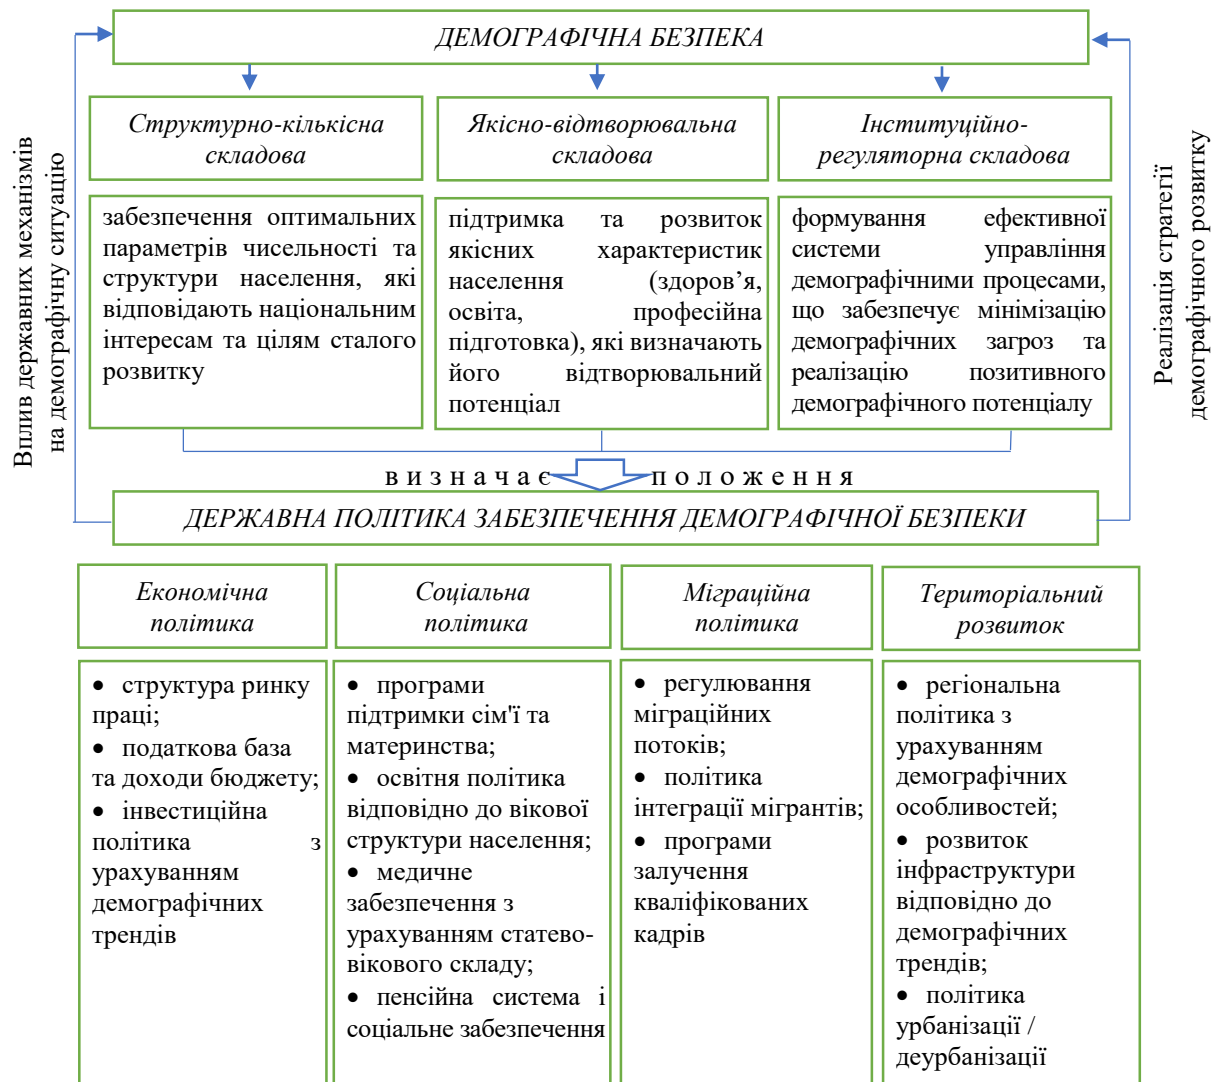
ДЕМОГРАФІЧНА БЕЗПЕКА

Вплив державних механізмів на демографічну ситуацію

Реалізація стратегії демографічного розвитку

Структурно-кількісна складова

Якісно-відтворювальна складова

Інституційно-регуляторна складова

забезпечення оптимальних параметрів чисельності та структури населення, які відповідають національним інтересам та цілям сталого розвитку

підтримка та розвиток якісних характеристик населення (здоров'я, освіта, професійна підготовка), які визначають його відтворювальний потенціал

формування ефективної системи управління демографічними процесами, що забезпечує мінімізацію демографічних загроз та реалізацію позитивного демографічного потенціалу

визначає положення

ДЕРЖАВНА ПОЛІТИКА ЗАБЕЗПЕЧЕННЯ ДЕМОГРАФІЧНОЇ БЕЗПЕКИ

Економічна політика

Соціальна політика

Міграційна політика

Територіальний розвиток

• структура ринку праці;
• податкова база та доходи бюджету;
• інвестиційна політика з урахуванням демографічних трендів

• програми підтримки сім'ї та материнства;
• освітня політика відповідно до вікової структури населення;
• медичне забезпечення з урахуванням статево-вікового складу;
• пенсійна система і соціальне забезпечення

• регулювання міграційних потоків;
• політика інтеграції мігрантів;
• програми залучення кваліфікованих кадрів

• регіональна політика з урахуванням демографічних особливостей;
• розвиток інфраструктури відповідно до демографічних трендів;
• політика урбанізації / деурбанізації